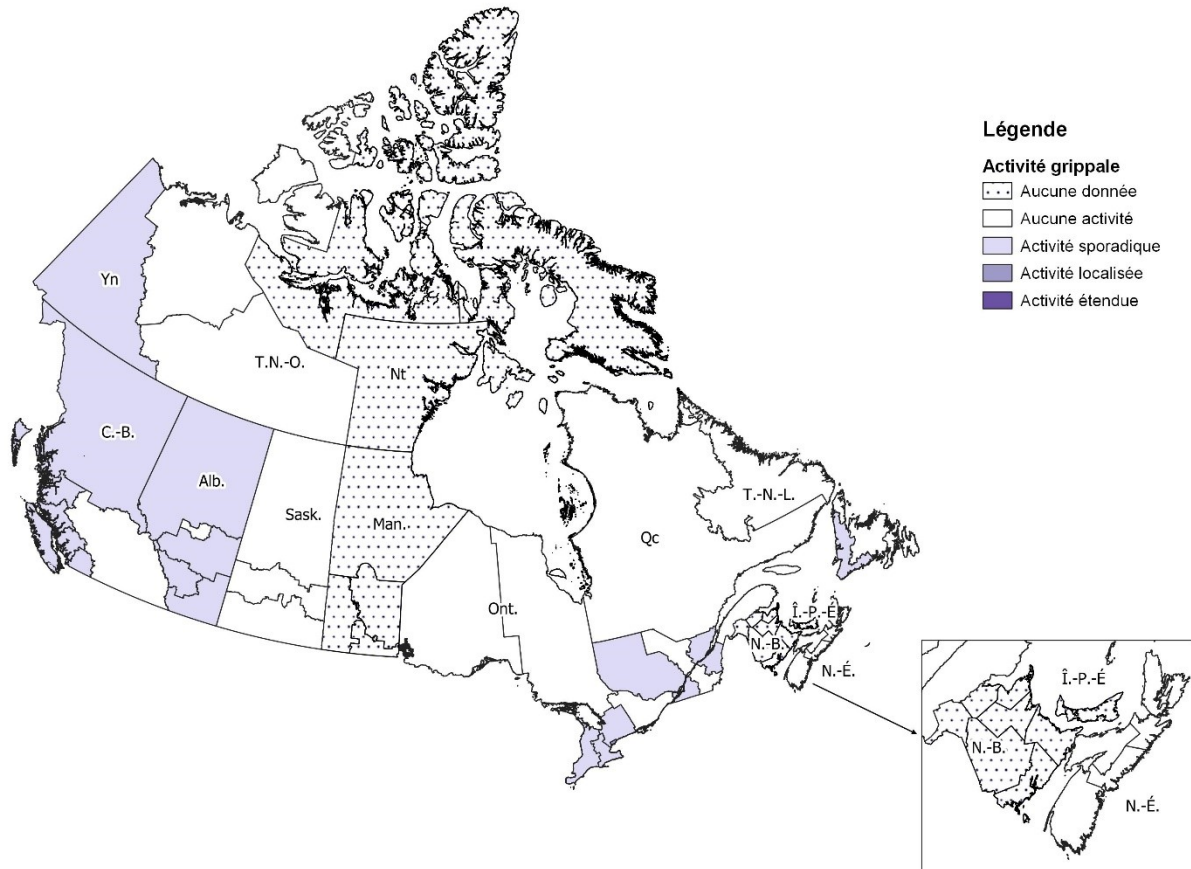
Légende

Activité grippale
Aucune donnée
Aucune activité
Activité sporadique
Activité localisée
Activité étendue

Yn
T.N.-O.
Nt
C.-B.
Alb.
Sask.
Man.
Ont.
Qc
T.-N.-L.
Î.-P.-É.
N.-B.
N.-É.

Î.-P.-É.
N.-B.
N.-É.